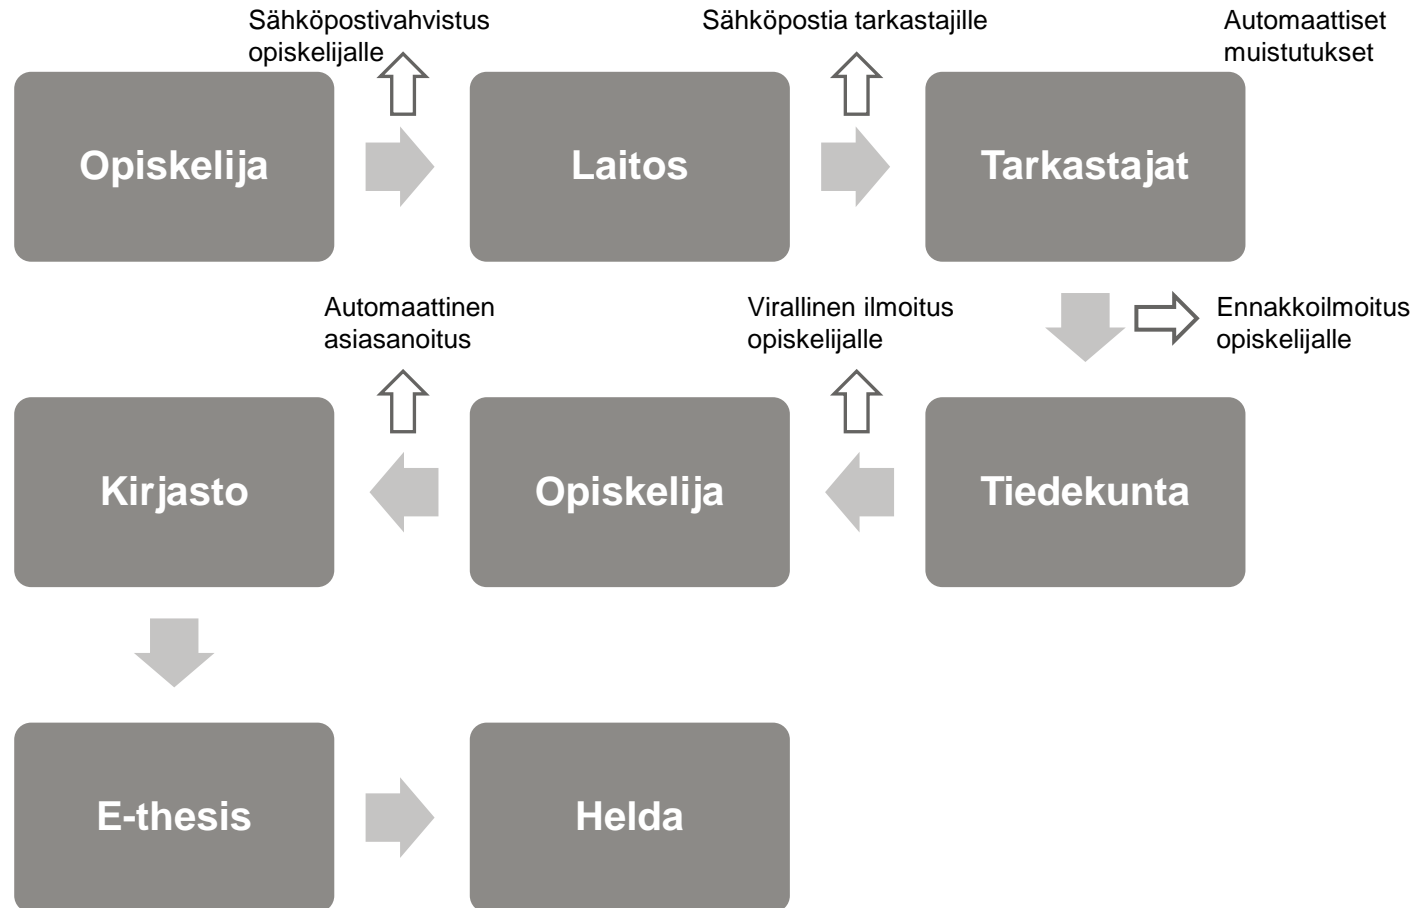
Sähköpostivahvistus opiskelijalle

Sähköpostia tarkastajille

Automaattiset muistutukset

Opiskelija

Laitos

Tarkastajat

Automaattinen asiasanoitus

Virallinen ilmoitus opiskelijalle

Ennakkoilmoitus opiskelijalle

Kirjasto

Opiskelija

Tiedekunta

E-thesis

Helda